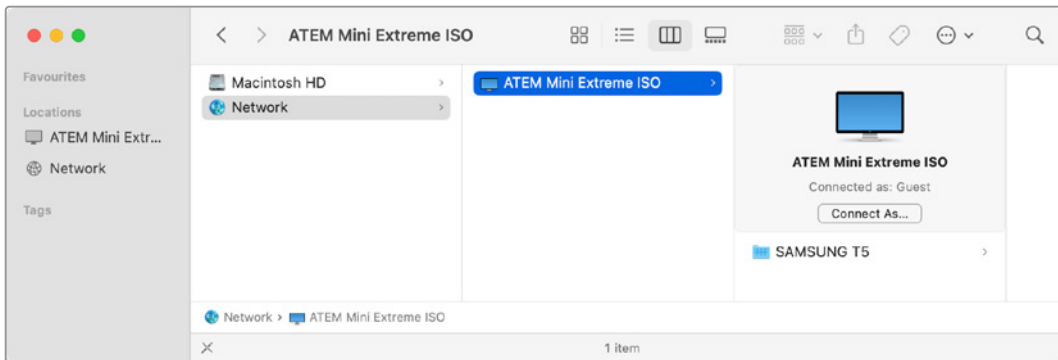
ATEM Mini Extreme ISO

Favourites

Locations

ATEM Mini Extr...

Network

Tags

Macintosh HD

Network

ATEM Mini Extreme ISO

ATEM Mini Extreme ISO

Connected as: Guest

Connect As...

SAMSUNG T5

Network > ATEM Mini Extreme ISO

1 item